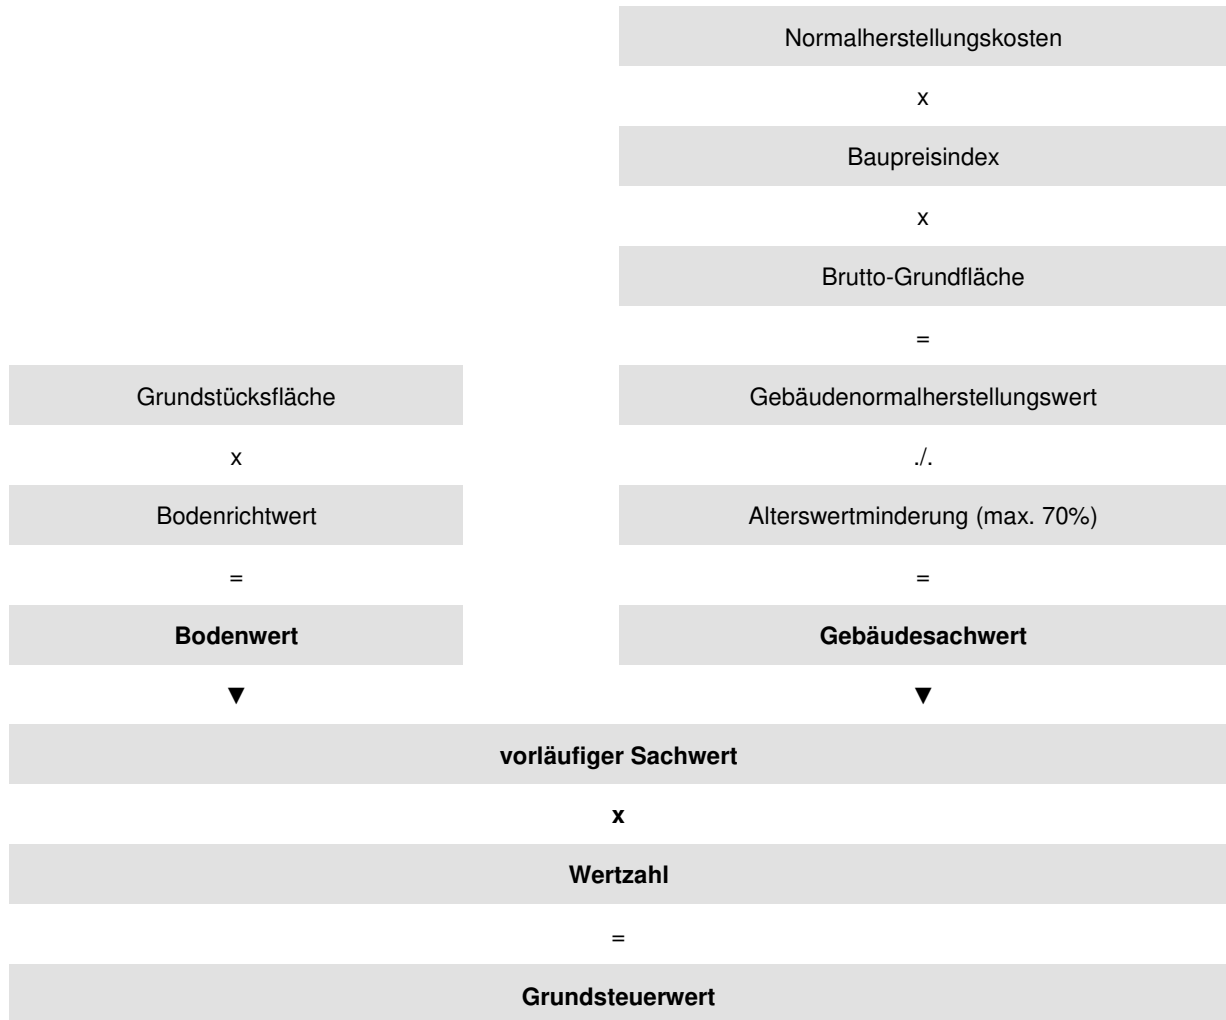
Normalherstellungskosten

x

Baupreisindex

x

Brutto-Grundfläche

=

Grundstücksfläche

x

Bodenrichtwert

=

**Bodenwert**

▼

Gebäudenormalherstellungswert

./.

Alterswertminderung (max. 70%)

=

**Gebäudesachwert**

▼

**vorläufiger Sachwert**

**x**

**Wertzahl**

=

**Grundsteuerwert**